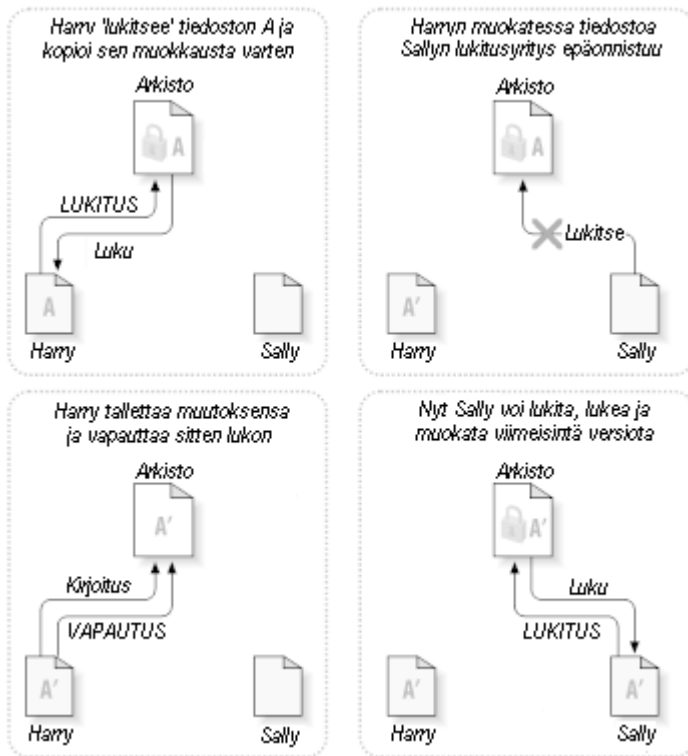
Harry 'lukitsee' tiedoston A ja kopioi sen muokkausta varten

Arkisto

A

LUKITUS

Luku

A

Harry

Sally

Harryn muokatessa tiedostoa Sallyn lukitusyritys epäonnistuu

Arkisto

A

Lukitse

A'

Harry

Sally

Harry tallettaa muutoksensa ja vapauttaa sitten lukon

Arkisto

A'

Kirjoitus

VAPAUTUS

A'

Harry

Sally

Nyt Sally voi lukita, lukea ja muokata viimeisintä versiota

Arkisto

A'

Luku

LUKITUS

A'

Harry

A'

Sally